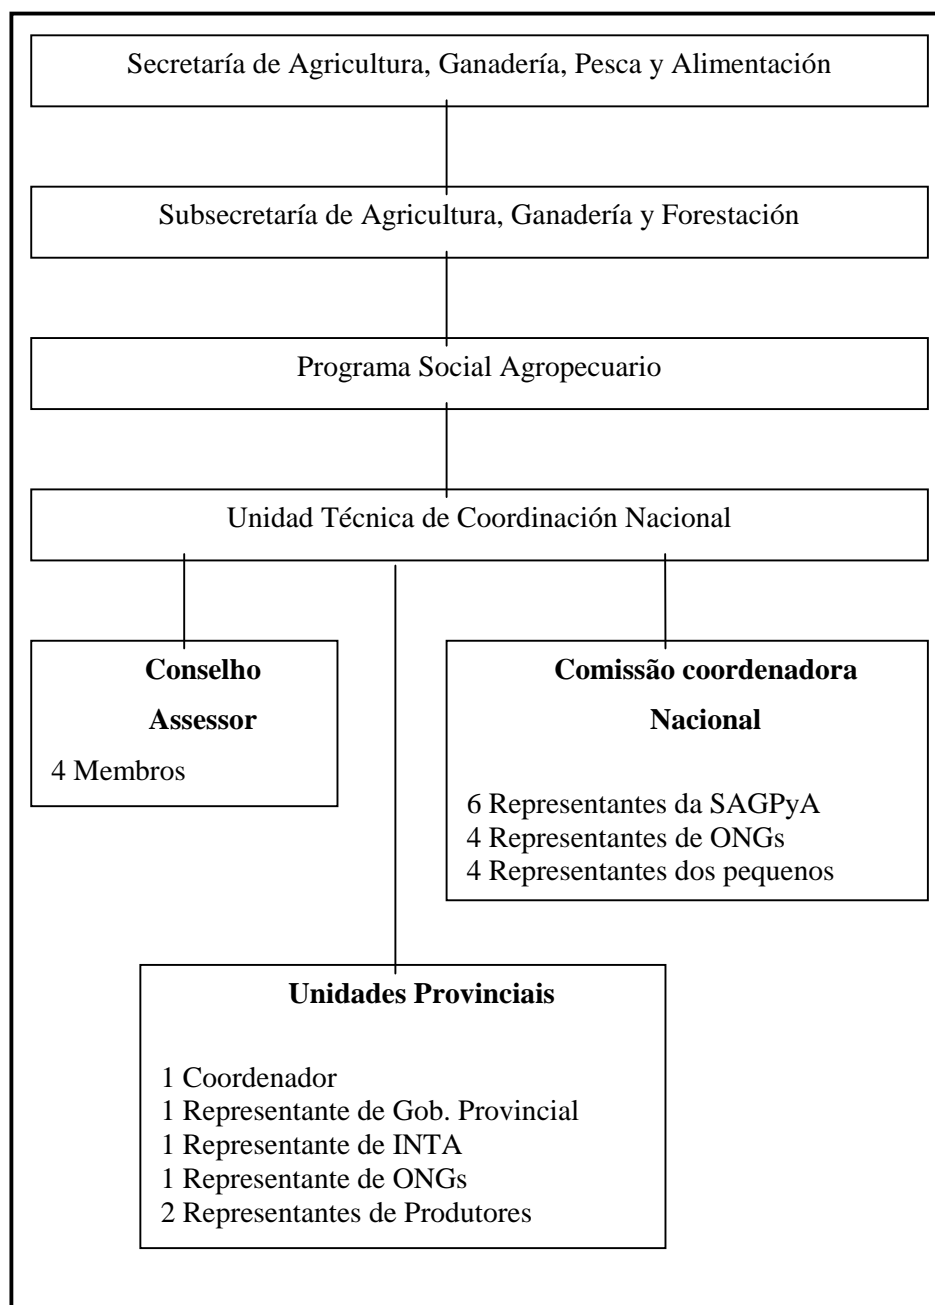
Secretaría de Agricultura, Ganadería, Pesca y Alimentación

Subsecretaría de Agricultura, Ganadería y Forestación

Programa Social Agropecuario

Unidad Técnica de Coordinación Nacional

**Conselho Assessor**

4 Membros

**Comissão coordenadora Nacional**

6 Representantes da SAGPyA
4 Representantes de ONGs
4 Representantes dos pequenos

**Unidades Provinciais**

1 Coordenador
1 Representante de Gob. Provincial
1 Representante de INTA
1 Representante de ONGs
2 Representantes de Produtores